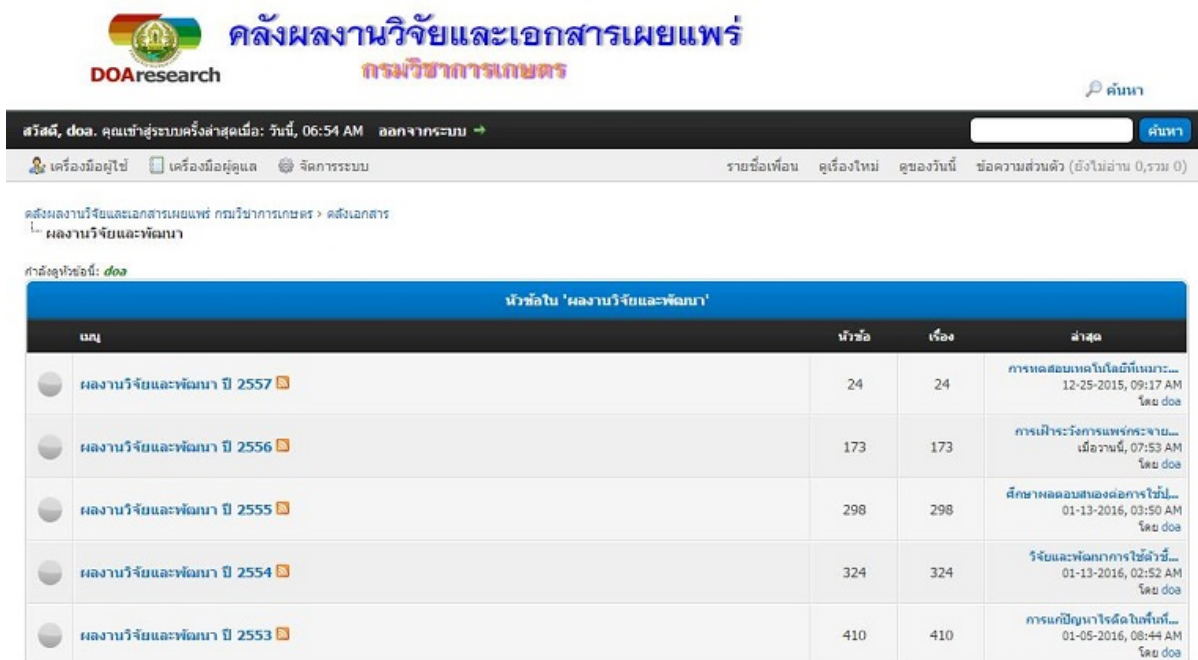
DOAresearch
คลังผลงานวิจัยและเอกสารเผยแพร่
กรมวิชาการเกษตร

ค้นหา

สวัสดี, doa. คุณเข้าสู่ระบบครั้งล่าสุดเมื่อ: วันนี้, 06:54 AM ออกจากระบบ

ค้นหา

เครื่องมือผู้ใช้ เครื่องมือผู้ดูแล จัดการระบบ

รายชื่อเพื่อน ดูเรื่องใหม่ ดูของวันนี้ ข้อความส่วนตัว (ยังไม่อ่าน 0,รวม 0)

คลังผลงานวิจัยและเอกสารเผยแพร่ กรมวิชาการเกษตร › คลังเอกสาร
ผลงานวิจัยและพัฒนา

กำลังดูหัวข้อนี้: doa

หัวข้อใน 'ผลงานวิจัยและพัฒนา'

| เมนู | หัวข้อ | เรื่อง | ล่าสุด |
|---|---|---|---|
| ผลงานวิจัยและพัฒนา ปี 2557 | 24 | 24 | การทดสอบเทคโนโลยีที่เหมาะ... 12-25-2015, 09:17 AM โดย doa |
| ผลงานวิจัยและพัฒนา ปี 2556 | 173 | 173 | การเฝ้าระวังการแพร่กระจาย... เมื่อวานนี้, 07:53 AM โดย doa |
| ผลงานวิจัยและพัฒนา ปี 2555 | 298 | 298 | ศึกษาผลตอบสนองต่อการใช้ปุ... 01-13-2016, 03:50 AM โดย doa |
| ผลงานวิจัยและพัฒนา ปี 2554 | 324 | 324 | วิจัยและพัฒนาการใช้ตัวชี้... 01-13-2016, 02:52 AM โดย doa |
| ผลงานวิจัยและพัฒนา ปี 2553 | 410 | 410 | การแก้ปัญหาโรคใบพืชที่... 01-05-2016, 08:44 AM โดย doa |